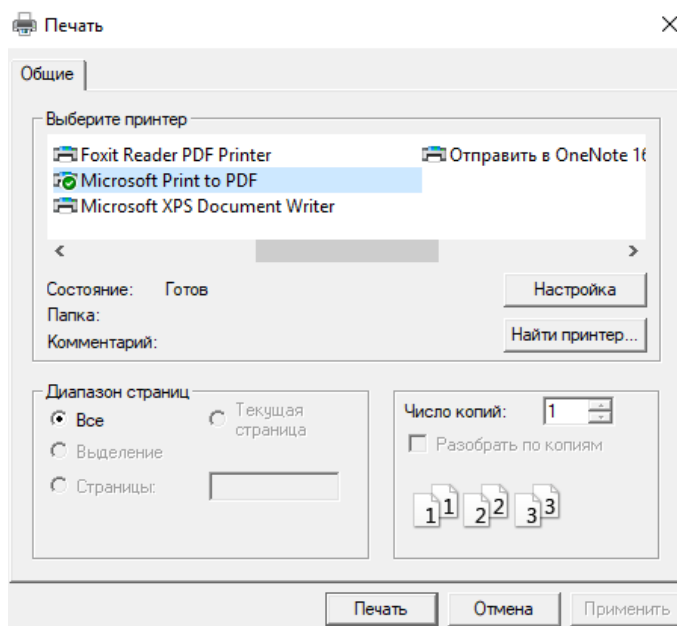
Печать

Общие

Выберите принтер

Foxit Reader PDF Printer
Microsoft Print to PDF
Microsoft XPS Document Writer
Отправить в OneNote 16

<
>

Состояние: Готов
Папка:
Комментарий:

Настройка
Найти принтер...

Диапазон страниц
Все
Текущая страница
Выделение
Страницы:

Число копий: 1
Разобрать по копиям

1 1 2 2 3 3

Печать
Отмена
Применить